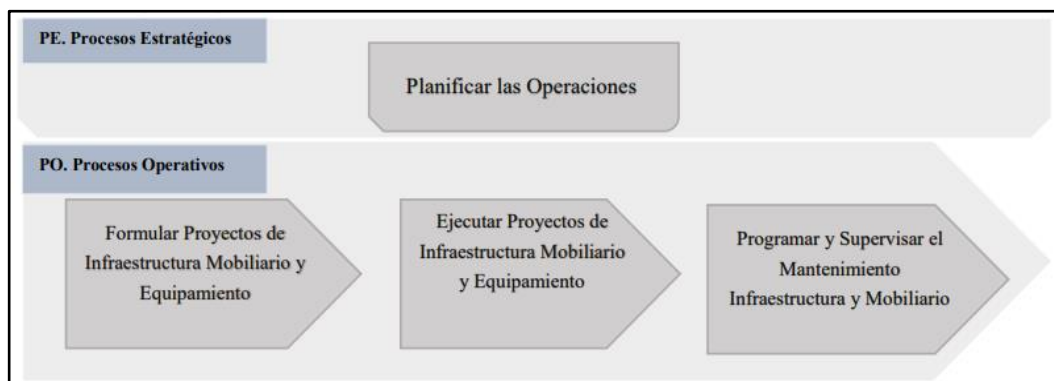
PE. Procesos Estratégicos

Planificar las Operaciones

PO. Procesos Operativos

Formular Proyectos de Infraestructura Mobiliario y Equipamiento

Ejecutar Proyectos de Infraestructura Mobiliario y Equipamiento

Programar y Supervisar el Mantenimiento Infraestructura y Mobiliario